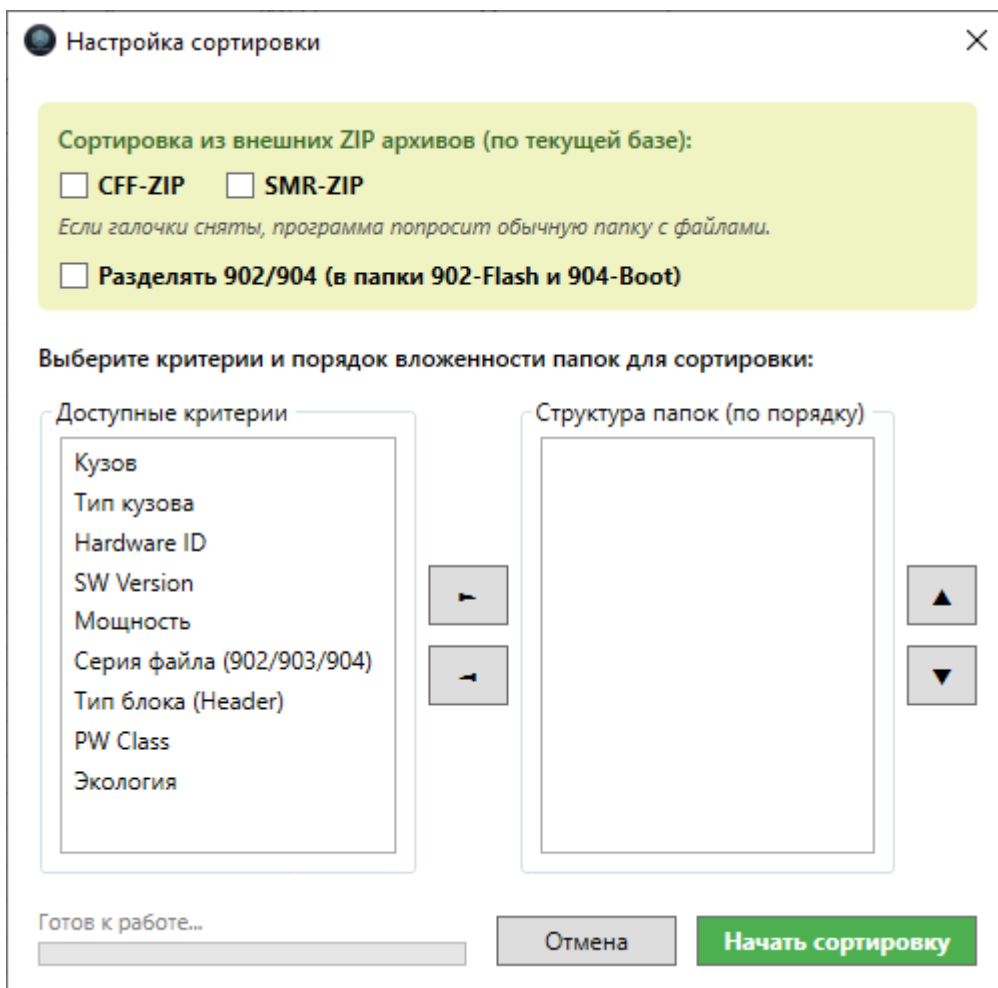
Настройка сортировки

Сортировка из внешних ZIP архивов (по текущей базе):

CFF-ZIP SMR-ZIP

Если галочки сняты, программа попросит обычную папку с файлами.

Разделять 902/904 (в папки 902-Flash и 904-Boot)

Выберите критерии и порядок вложенности папок для сортировки:

Доступные критерии

Кузов
Тип кузова
Hardware ID
SW Version
Мощность
Серия файла (902/903/904)
Тип блока (Header)
PW Class
Экология

Структура папок (по порядку)

▲
▼

Готов к работе...

Отмена

Начать сортировку